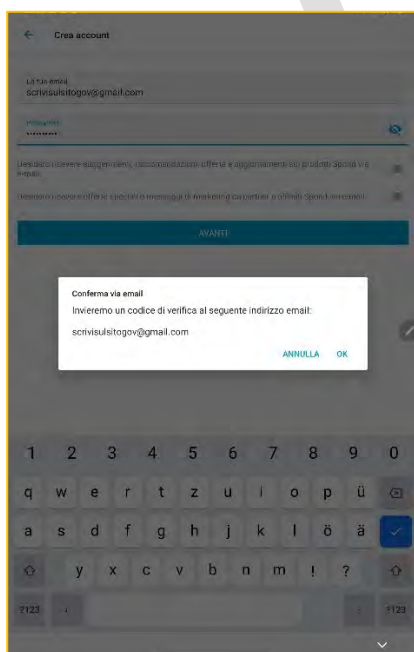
Crea account

La tua email
scrivisulsitogov@gmail.com

Password
••••••••

Desidero ricevere suggerimenti, raccomandazioni, offerte e aggiornamenti sui prodotti Spond via e-mail.

Desidero ricevere offerte speciali o messaggi di marketing dai partner o affiliati Spond selezionati.

AVANTI

Conferma via email
Invieremo un codice di verifica al seguente indirizzo email:

scrivisulsitogov@gmail.com

ANNULLA OK

1 2 3 4 5 6 7 8 9 0
q w e r t z u i o p ü
a s d f g h j k l ö ä
y x c v b n m ! ?
?123 , . ?123